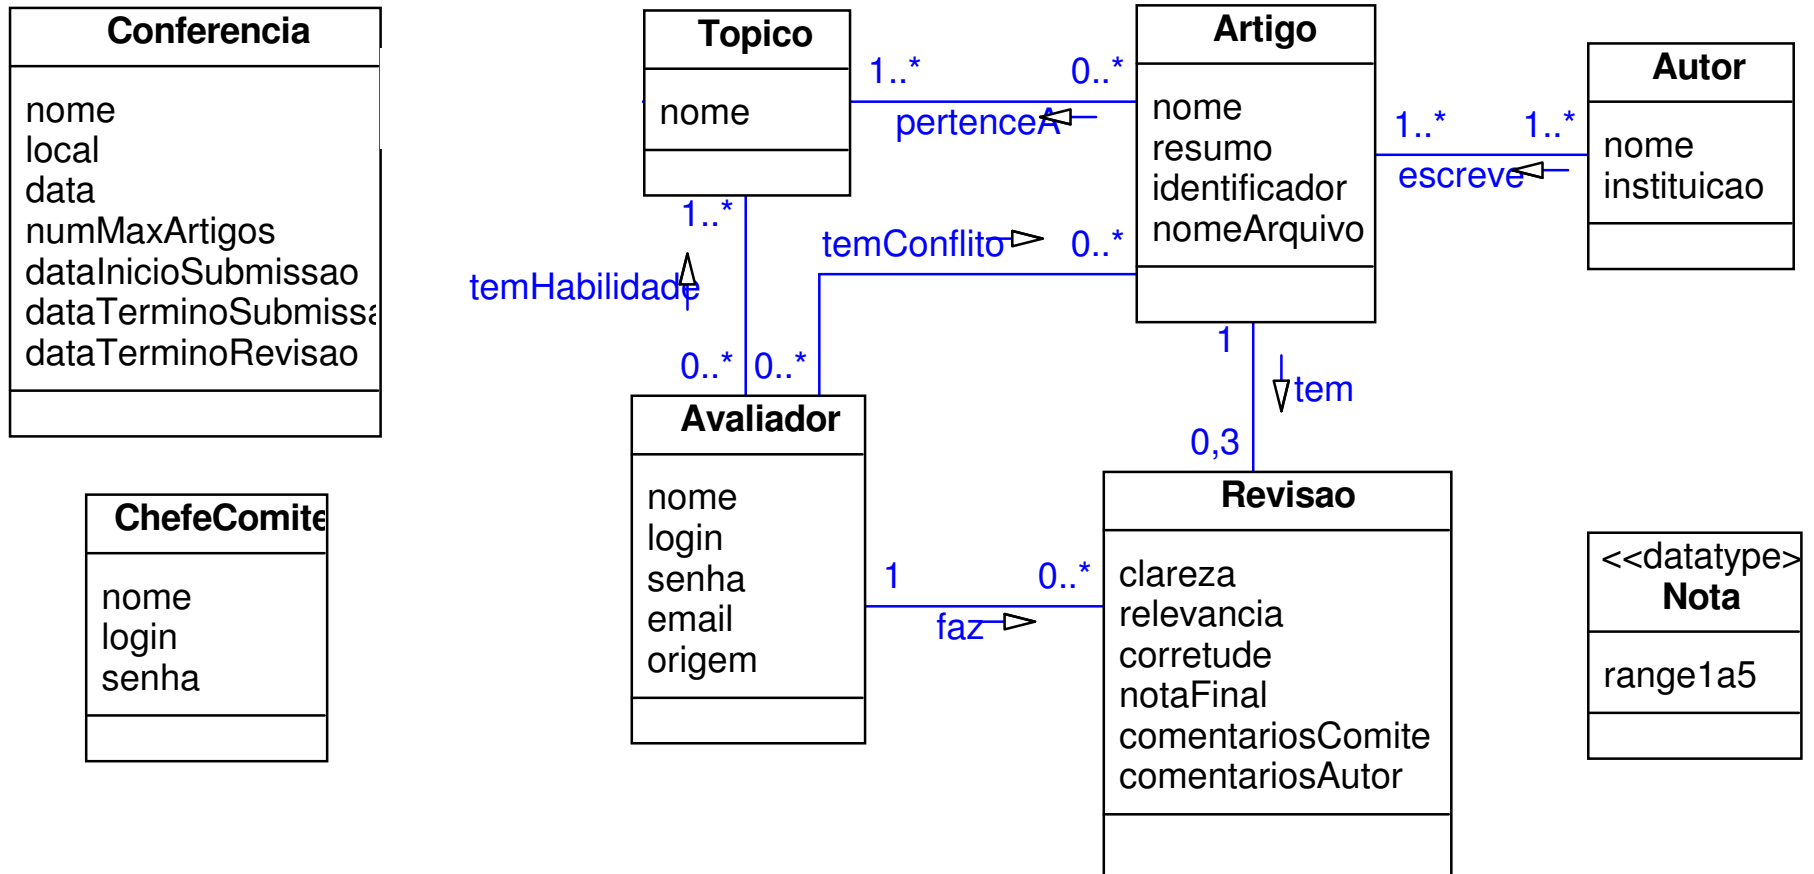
Conferencia

nome
local
data
numMaxArtigos
dataInicioSubmissao
dataTerminoSubmissa
dataTerminoRevisao

Topico

nome

1..*

0..*

pertenceA

Artigo

nome
resumo
identificador
nomeArquivo

1..*

1..*

escreve

Autor

nome
instituicao

1..*

temHabilidade

temConflito

0..*

0..*

0..*

Avaliador

nome
login
senha
email
origem

1

tem

0,3

Revisao

clareza
relevancia
corretude
notaFinal
comentariosComite
comentariosAutor

1

0..*

faz

ChefeComite

nome
login
senha

<<datatype>
Nota

range1a5